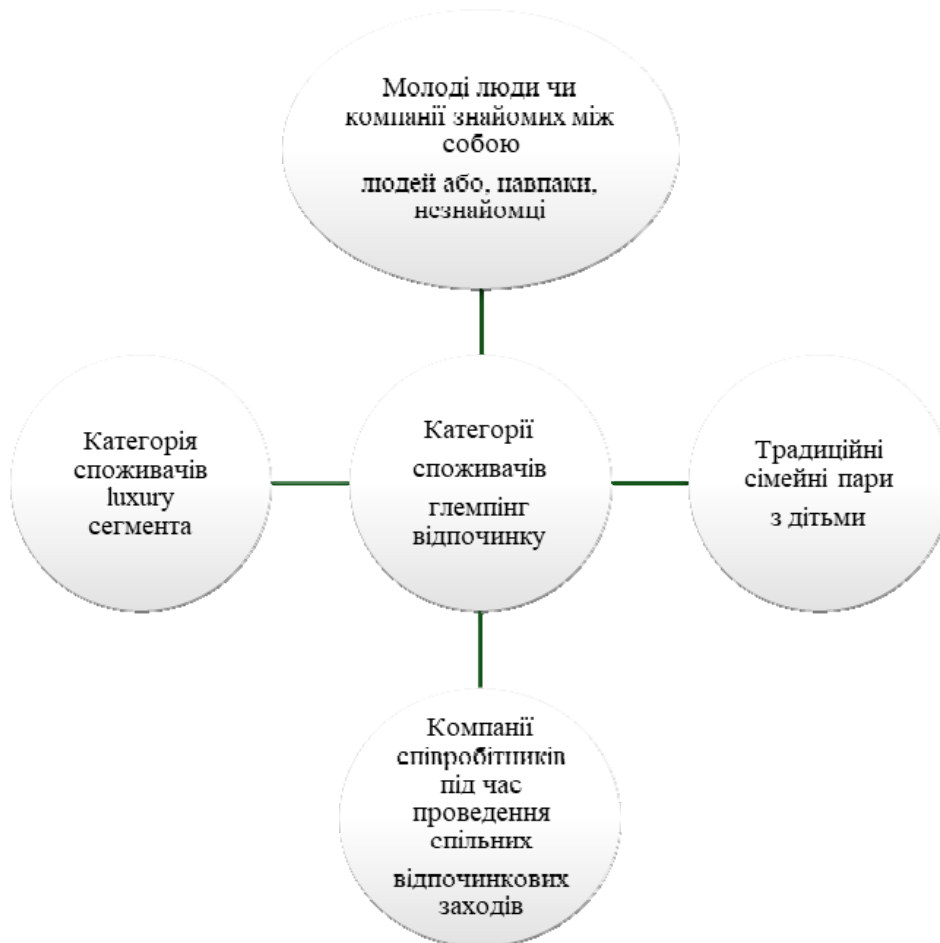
Молоді люди чи компанії знайомих між собою людей або, навпаки, незнайомці

Категорія споживачів luxury сегмента

Категорії споживачів глемпінг відпочинку

Традиційні сімейні пари з дітьми

Компанії співробітників під час проведення спільних відпочинкових заходів